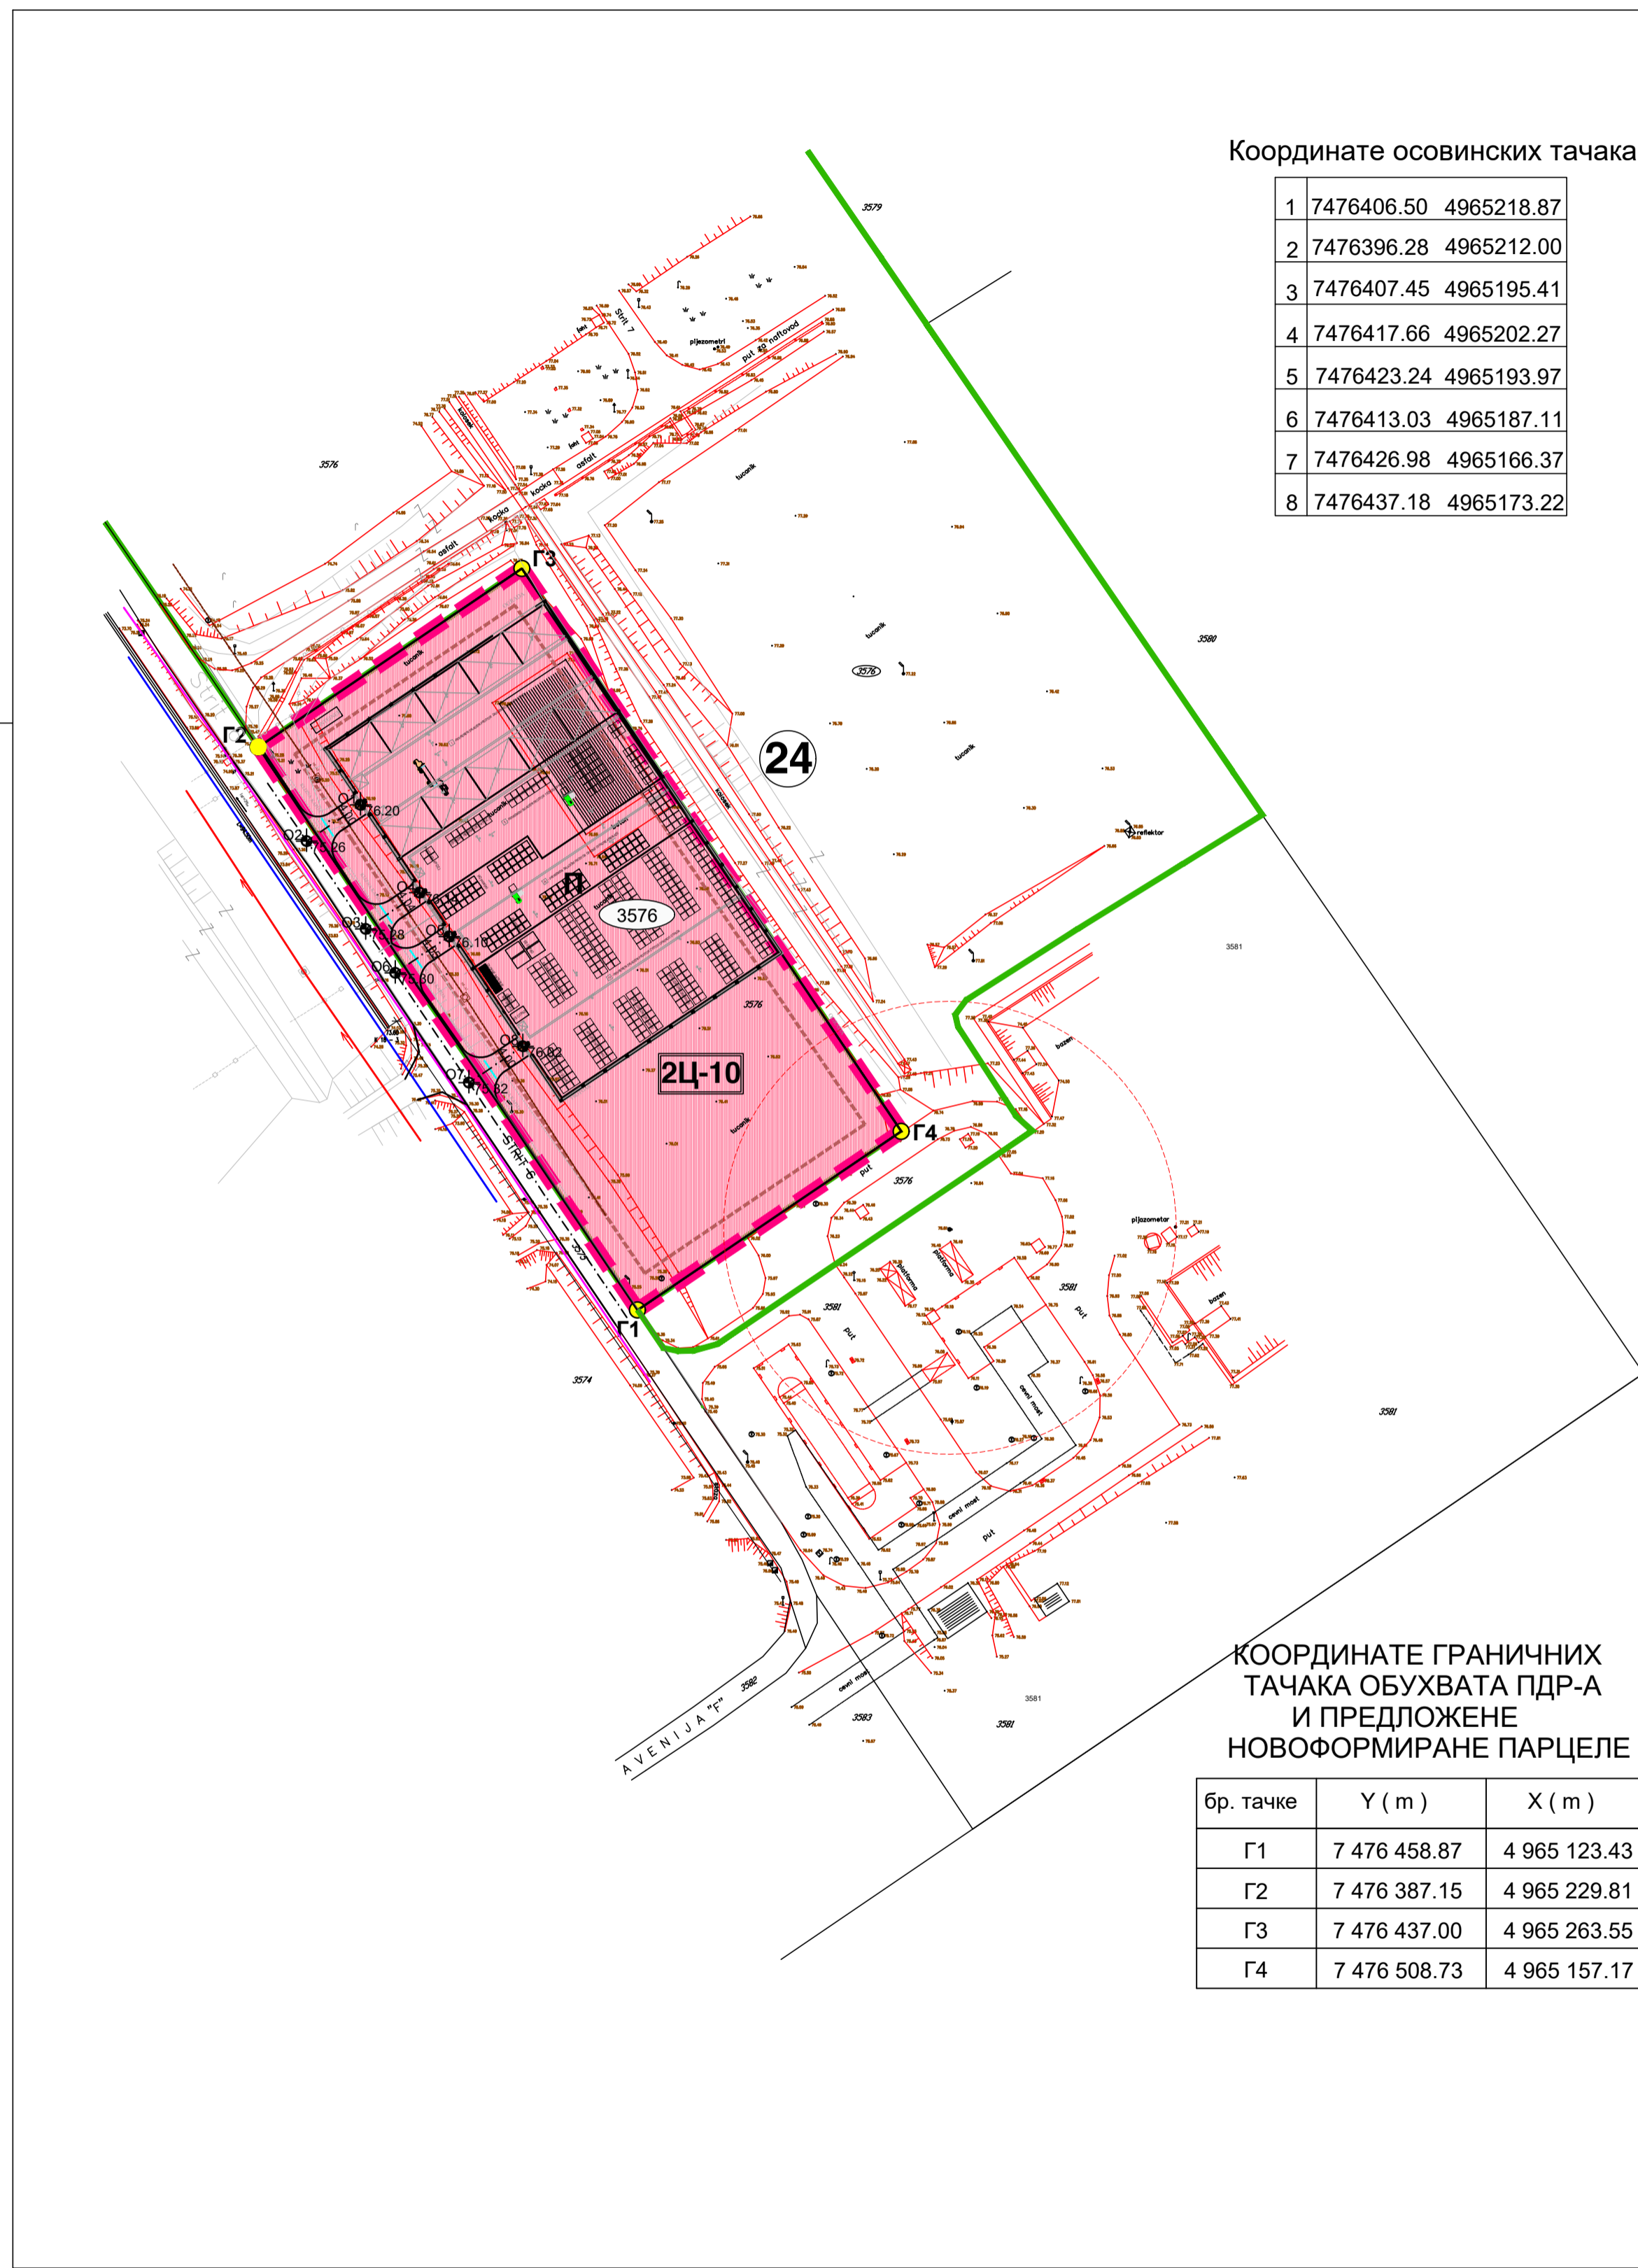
Координате осовинских тачака

| 1 | 7476406.50 | 4965218.87 |
|---|---|---|
| 2 | 7476396.28 | 4965212.00 |
| 3 | 7476407.45 | 4965195.41 |
| 4 | 7476417.66 | 4965202.27 |
| 5 | 7476423.24 | 4965193.97 |
| 6 | 7476413.03 | 4965187.11 |
| 7 | 7476426.98 | 4965166.37 |
| 8 | 7476437.18 | 4965173.22 |

3579
3576
3580
3581
3574
3582
3583
24
Г1
Г2
Г3
Г4
3576
2Ц-10
П
O1 76.20
O2 75.26
O3 75.28
O4
O5 75.30
O6 76.10
O7 75.82
O8 76.82
pijezometri
put za naftovod
asfalt
kocka
tucanik
reflektor
pijezometar
bazen
put
platforma
cevni most
Strit 7
Strit 6
AVENIJA "F"

КООРДИНАТЕ ГРАНИЧНИХ ТАЧАКА ОБУХВАТА ПДР-А И ПРЕДЛОЖЕНЕ НОВОФОРМИРАНЕ ПАРЦЕЛЕ

| бр. тачке | Y ( m ) | X ( m ) |
|---|---|---|
| Г1 | 7 476 458.87 | 4 965 123.43 |
| Г2 | 7 476 387.15 | 4 965 229.81 |
| Г3 | 7 476 437.00 | 4 965 263.55 |
| Г4 | 7 476 508.73 | 4 965 157.17 |